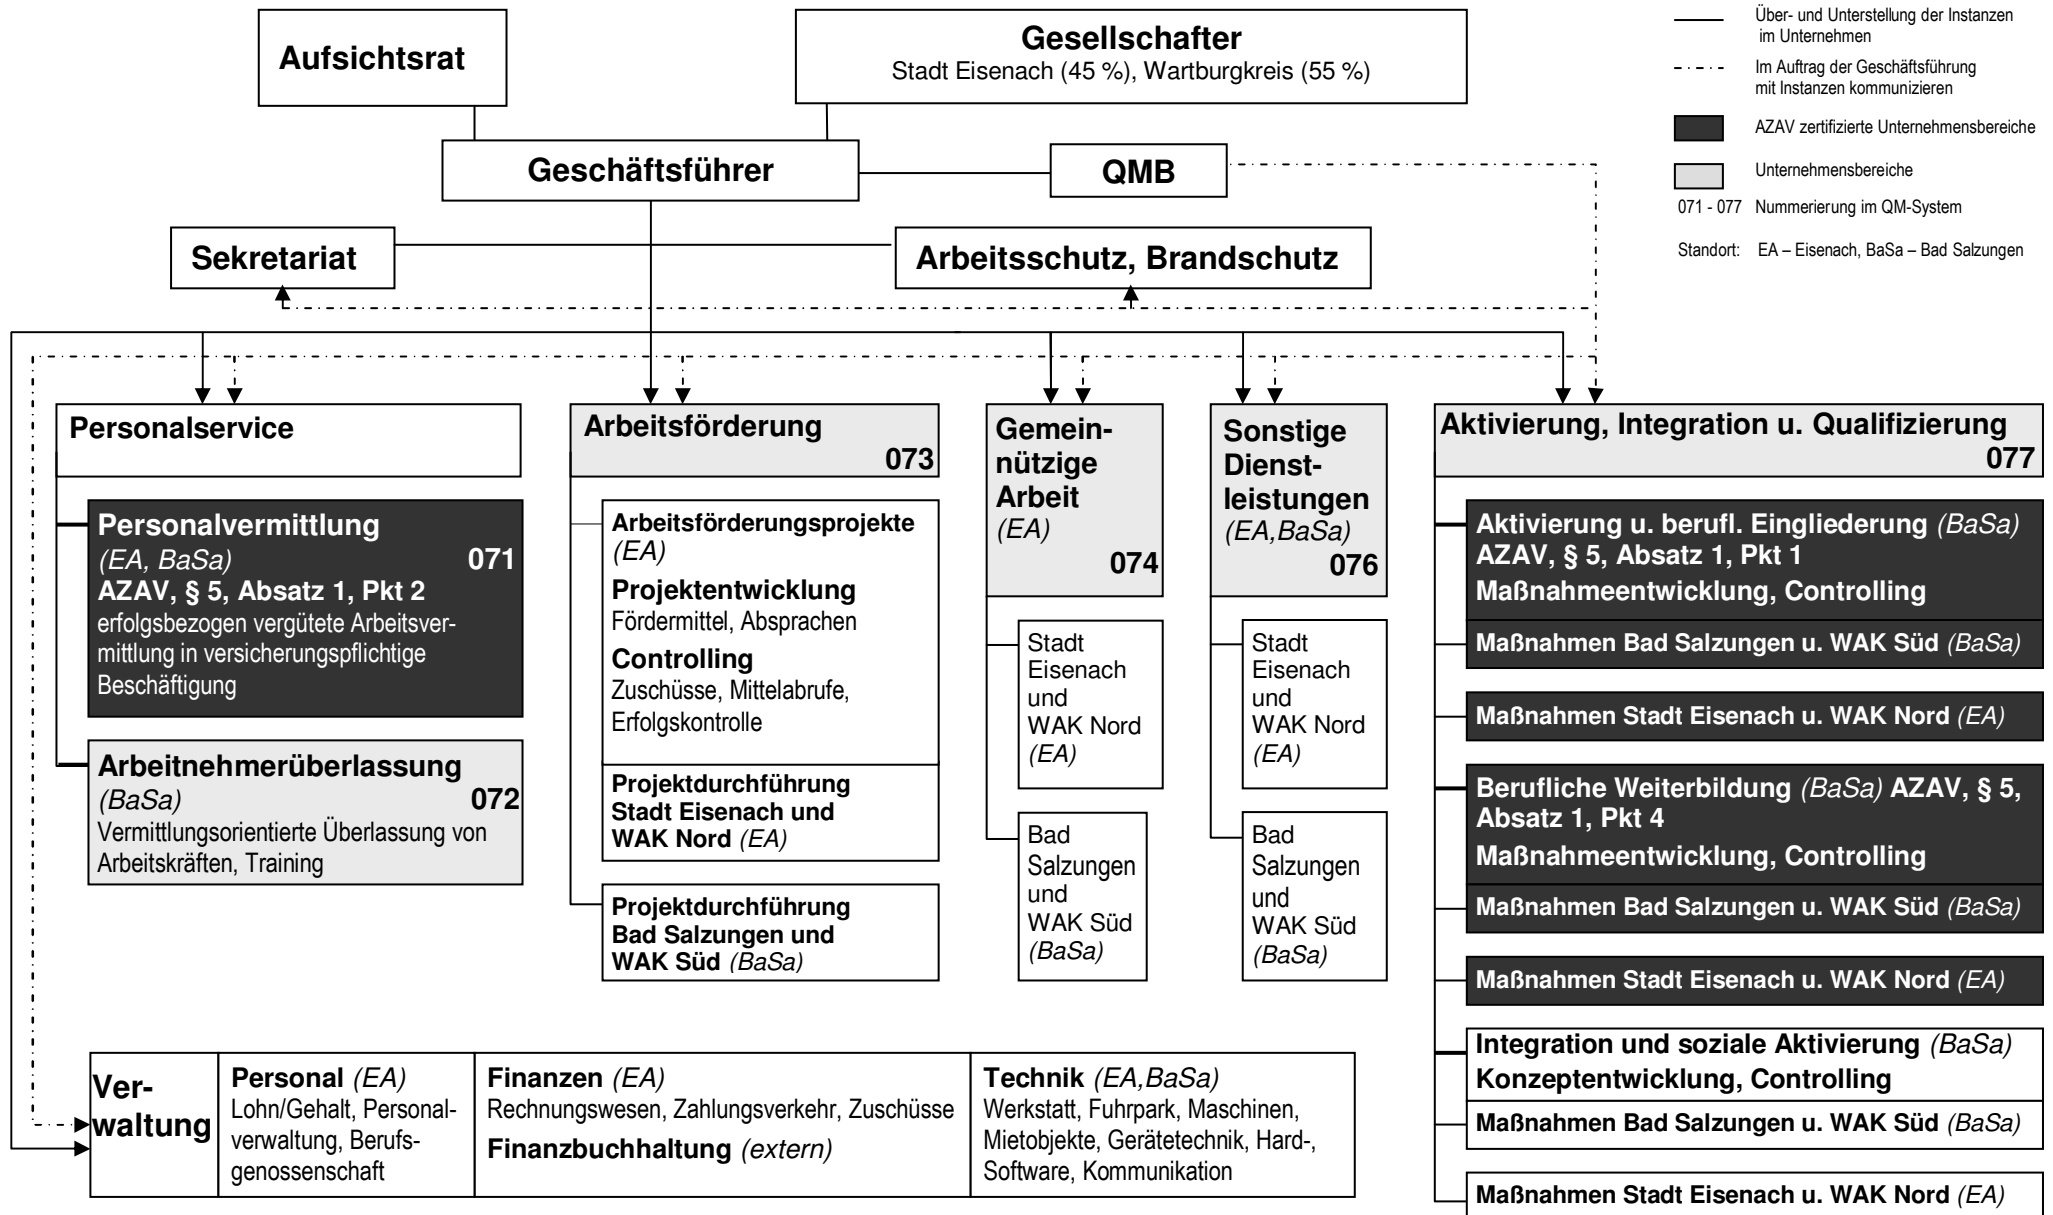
Aufsichtsrat

Gesellschafter
Stadt Eisenach (45 %), Wartburgkreis (55 %)

Über- und Unterstellung der Instanzen im Unternehmen

Im Auftrag der Geschäftsführung mit Instanzen kommunizieren

AZAV zertifizierte Unternehmensbereiche

Unternehmensbereiche

071 - 077 Nummerierung im QM-System

Standort: EA – Eisenach, BaSa – Bad Salzungen

Geschäftsführer

QMB

Sekretariat

Arbeitsschutz, Brandschutz

Personalservice

Personalvermittlung
(EA, BaSa) 071
AZAV, § 5, Absatz 1, Pkt 2
erfolgsbezogen vergütete Arbeitsvermittlung in versicherungspflichtige Beschäftigung

Arbeitnehmerüberlassung
(BaSa) 072
Vermittlungsorientierte Überlassung von Arbeitskräften, Training

Arbeitsförderung
073

Arbeitsförderungsprojekte (EA)
Projektentwicklung
Fördermittel, Absprachen
Controlling
Zuschüsse, Mittelabrufe, Erfolgskontrolle

Projektdurchführung Stadt Eisenach und WAK Nord (EA)

Projektdurchführung Bad Salzungen und WAK Süd (BaSa)

Gemeinnützige Arbeit
(EA)
074

Stadt Eisenach und WAK Nord (EA)

Bad Salzungen und WAK Süd (BaSa)

Sonstige Dienstleistungen
(EA,BaSa)
076

Stadt Eisenach und WAK Nord (EA)

Bad Salzungen und WAK Süd (BaSa)

Aktivierung, Integration u. Qualifizierung
077

Aktivierung u. berufl. Eingliederung (BaSa)
AZAV, § 5, Absatz 1, Pkt 1
Maßnahmeentwicklung, Controlling

Maßnahmen Bad Salzungen u. WAK Süd (BaSa)

Maßnahmen Stadt Eisenach u. WAK Nord (EA)

Berufliche Weiterbildung (BaSa) AZAV, § 5, Absatz 1, Pkt 4
Maßnahmeentwicklung, Controlling

Maßnahmen Bad Salzungen u. WAK Süd (BaSa)

Maßnahmen Stadt Eisenach u. WAK Nord (EA)

Integration und soziale Aktivierung (BaSa)
Konzeptentwicklung, Controlling

Maßnahmen Bad Salzungen u. WAK Süd (BaSa)

Maßnahmen Stadt Eisenach u. WAK Nord (EA)

| Verwaltung | Personal (EA) Lohn/Gehalt, Personalverwaltung, Berufsgenossenschaft | Finanzen (EA) Rechnungswesen, Zahlungsverkehr, Zuschüsse Finanzbuchhaltung (extern) | Technik (EA,BaSa) Werkstatt, Fuhrpark, Maschinen, Mietobjekte, Gerätetechnik, Hard-, Software, Kommunikation |
|---|---|---|---|